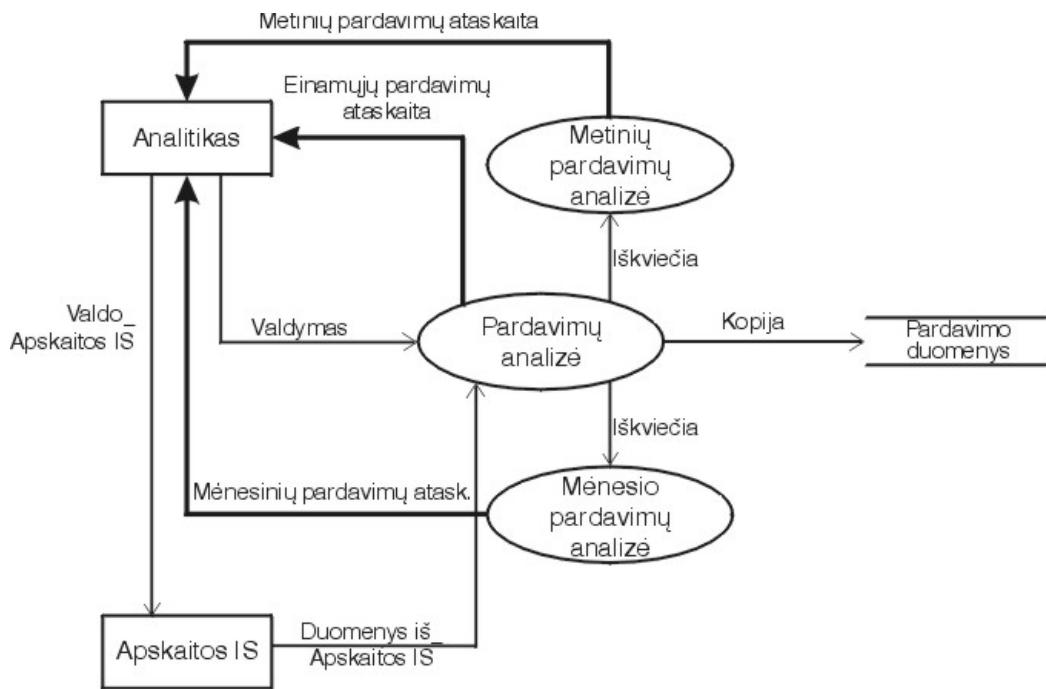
Metinių pardavimų ataskaita

Einamųjų pardavimų ataskaita

Analitikas

Metinių pardavimų analizė

Iškviečia

Valdo_ Apskaitos IS

Valdymas

Pardavimų analizė

Kopija

Pardavimo duomenys

Iškviečia

Mėnesinių pardavimų atask.

Mėnesio pardavimų analizė

Apskaitos IS

Duomenys iš_ Apskaitos IS